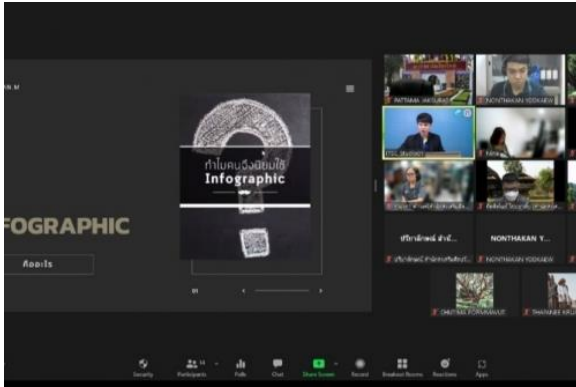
FOGRAPHIC

คืออะไร

ทำไมคนจึงนิยมใช้
Infographic

PATTAMA JAKSURAT

NONTHAKAN YODKAEW

CSS_Student

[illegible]

ปรียาลักษณ์ สำนัก...

NONTHAKAN Y...

ปรียาลักษณ์ สำนักจันทร์ศรี

NONTHAKAN YODKAEW

CHUTIMA POTHAWUT

THANINNIN KRUE

Security

Participants

Polls

Chat

Share Screen

Record

Breakout Rooms

Reactions

Apps